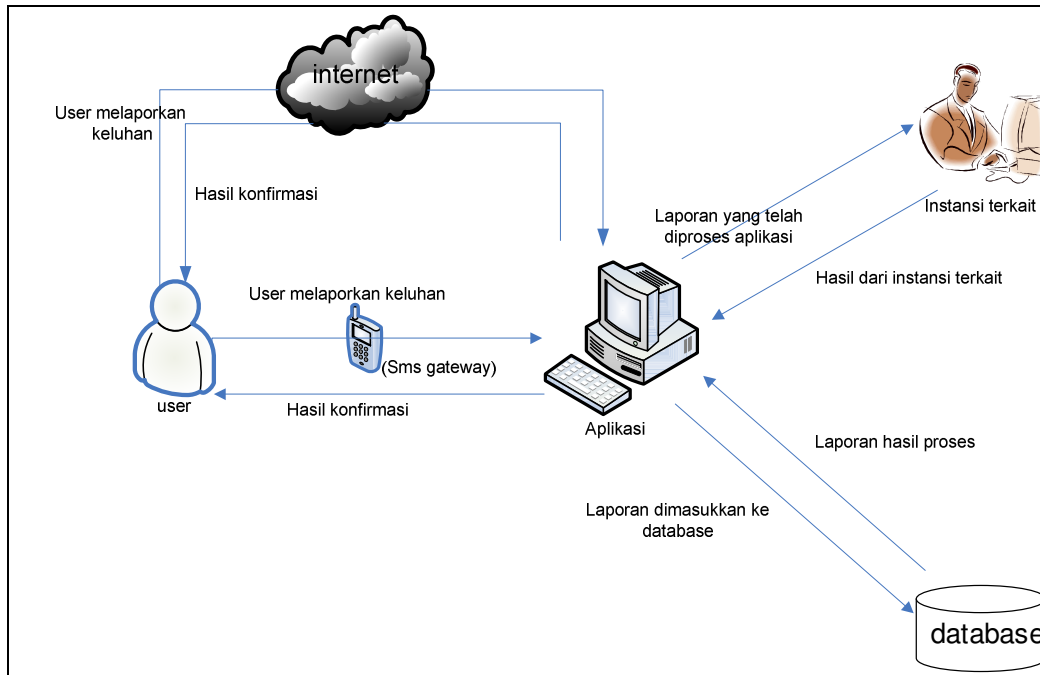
internet

User melaporkan keluhan

Hasil konfirmasi

Laporan yang telah diproses aplikasi

Instansi terkait

Hasil dari instansi terkait

User melaporkan keluhan

(Sms gateway)

user

Hasil konfirmasi

Aplikasi

Laporan hasil proses

Laporan dimasukkan ke database

database